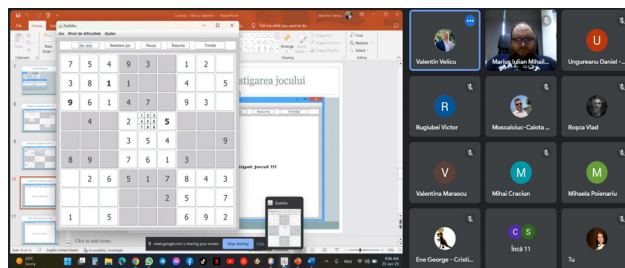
Sudoku
Joc Nivel de dificultate Ajutor
Joc nou Resetare joc Pauza Resume Finishe

| 7 | 5 | 4 | 9 | 3 |  | 1 | 2 |  |
|---|---|---|---|---|---|---|---|---|
| 3 | 8 | 1 | 1 |  |  | 4 |  | 5 |
| 9 | 6 | 1 | 4 | 7 |  | 9 | 3 |  |
|  | 4 |  | 2 |  | 5 |  |  |  |
|  |  |  | 3 | 5 | 4 |  |  |  |
| 8 | 9 |  | 7 | 6 | 1 | 3 |  |  |
|  | 2 | 6 | 5 | 1 | 7 | 8 | 4 | 3 |
|  |  |  |  |  | 2 | 5 |  | 7 |
| 1 |  | 5 |  |  |  | 6 | 9 | 2 |

stigarea jocului

ingat jocul !!!

Click to add notes

meet.google.com is sharing your screen. Stop sharing Hide

Tell me what you want to do

Find Replace Select

Editing

Valentin Velicu
Marius Iulian Mihail...
Ungureanu Daniel -...
Rugiubei Victor
Moscaiciuc-Calota ...
Roșca Vlad
Valentina Marascu
Mihai Craciun
Mihaela Poienariu
Ene George - Cristi...
Încă 11
Tu

13°C Sunny

9:06 AM
23-Jan-23